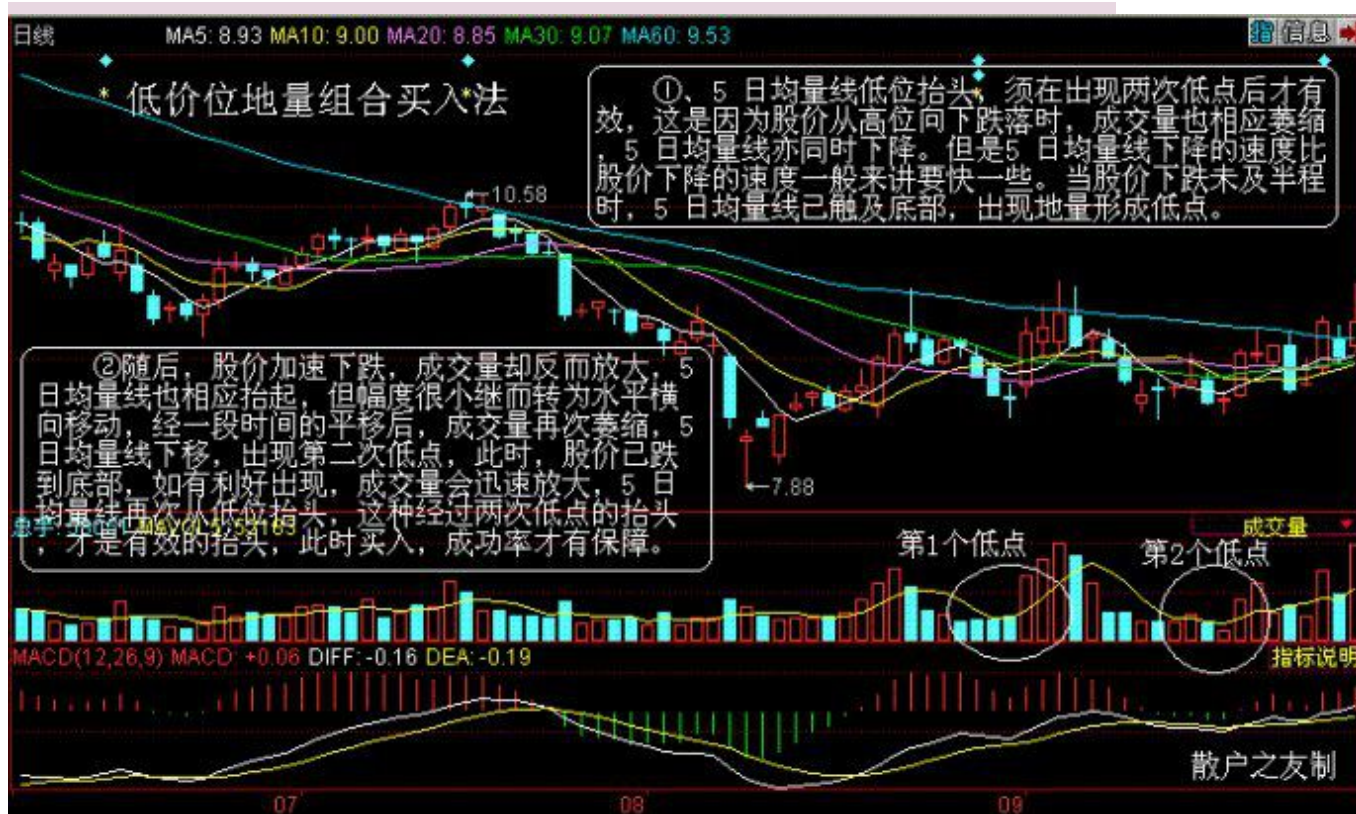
日线 MA5: 8.93 MA10: 9.00 MA20: 8.85 MA30: 9.07 MA60: 9.53

指 信息

低价位地量组合买入法

①、5 日均量线低位抬头，须在出现两次低点后才有效，这是因为股价从高位向下跌落时，成交量也相应萎缩，5 日均量线亦同时下降。但是5 日均量线下降的速度比股价下降的速度一般来讲要快一些。当股价下跌未及半程时，5 日均量线已触及底部，出现地量形成低点。

10.58

②随后，股价加速下跌，成交量却反而放大，5 日均量线也相应抬起，但幅度很小继而转为水平横向移动，经一段时间的平移后，成交量再次萎缩，5 日均量线下移，出现第二次低点，此时，股价已跌到底部，如有利好出现，成交量会迅速放大，5 日均量线再次从低位抬头，这种经过两次低点的抬头，才是有效的抬头，此时买入，成功率才有保障。

7.88

成交量

第1个低点

第2个低点

MACD(12,26,9) MACD: +0.06 DIFF: -0.16 DEA: -0.19

指标说明

散户之友制

07 08 09